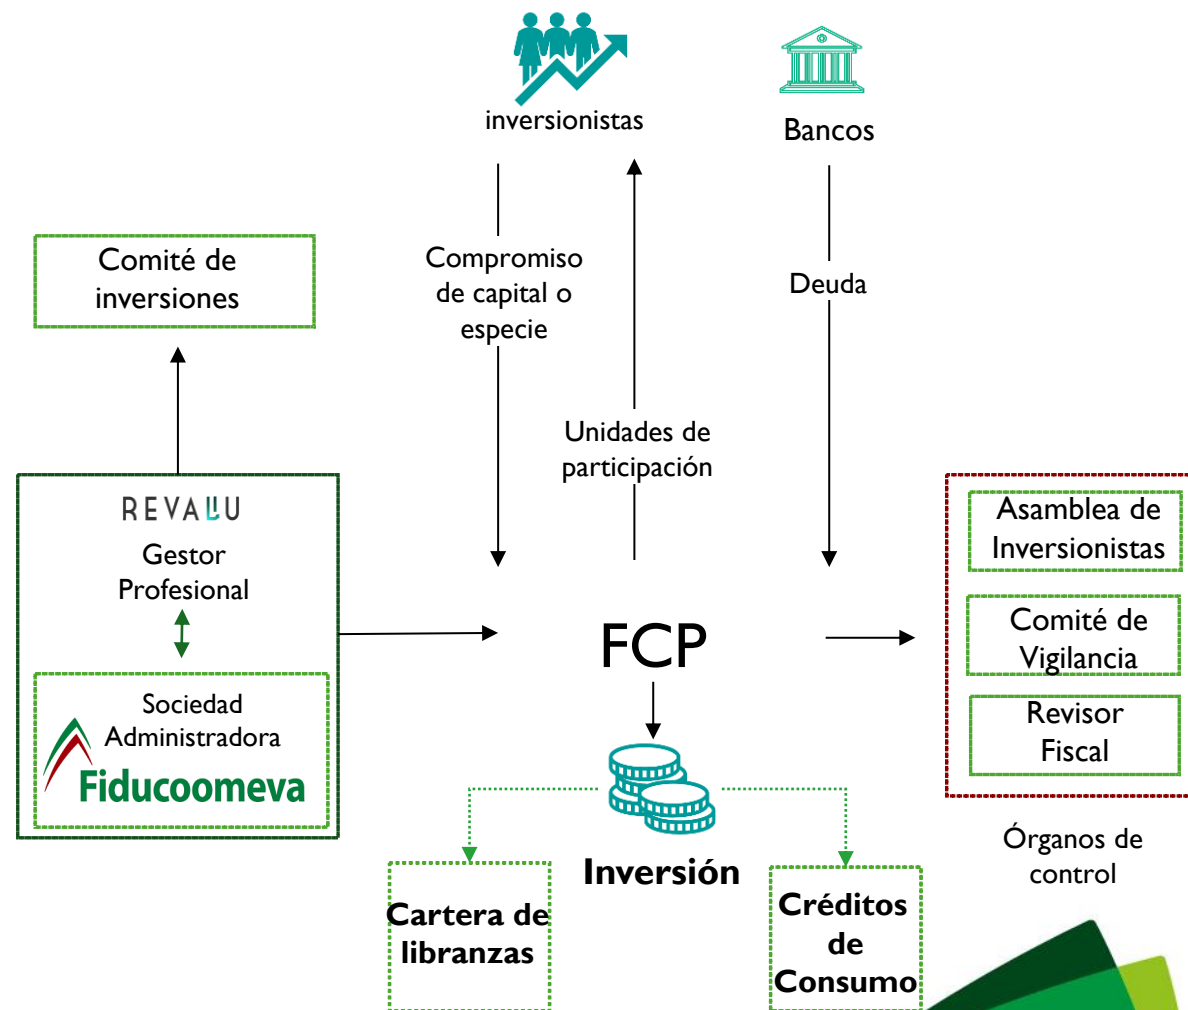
inversionistas

Bancos

Comité de inversiones

Compromiso de capital o especie

Deuda

Unidades de participación

REVALU

Gestor Profesional

Sociedad Administradora

Fiducoomeva

FCP

Asamblea de Inversionistas

Comité de Vigilancia

Revisor Fiscal

Órganos de control

Inversión

Cartera de libranzas

Créditos de Consumo